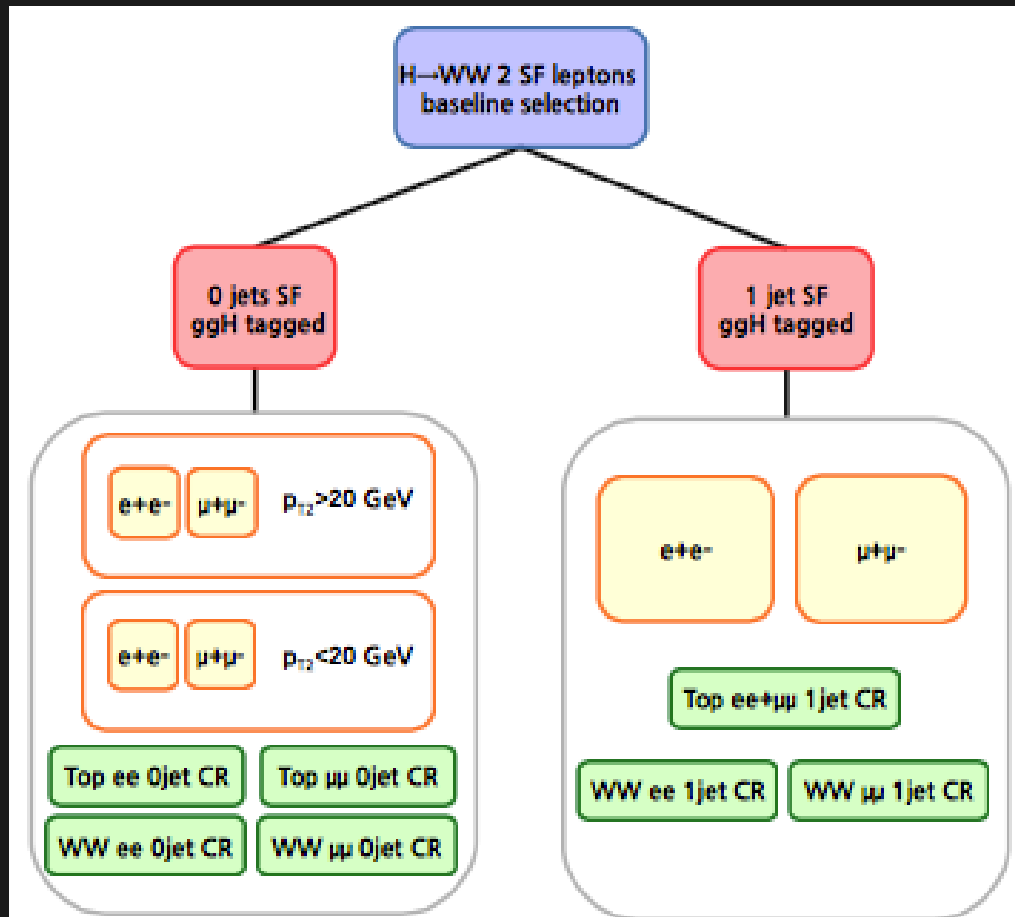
H→WW 2 SF leptons baseline selection

0 jets SF ggH tagged

1 jet SF ggH tagged

$e^+e^-$

$\mu^+\mu^-$

$p_{T2}$>20 GeV

$e^+e^-$

$\mu^+\mu^-$

$p_{T2}$<20 GeV

Top ee 0jet CR

Top μμ 0jet CR

WW ee 0jet CR

WW μμ 0jet CR

$e^+e^-$

$\mu^+\mu^-$

Top ee+μμ 1jet CR

WW ee 1jet CR

WW μμ 1jet CR